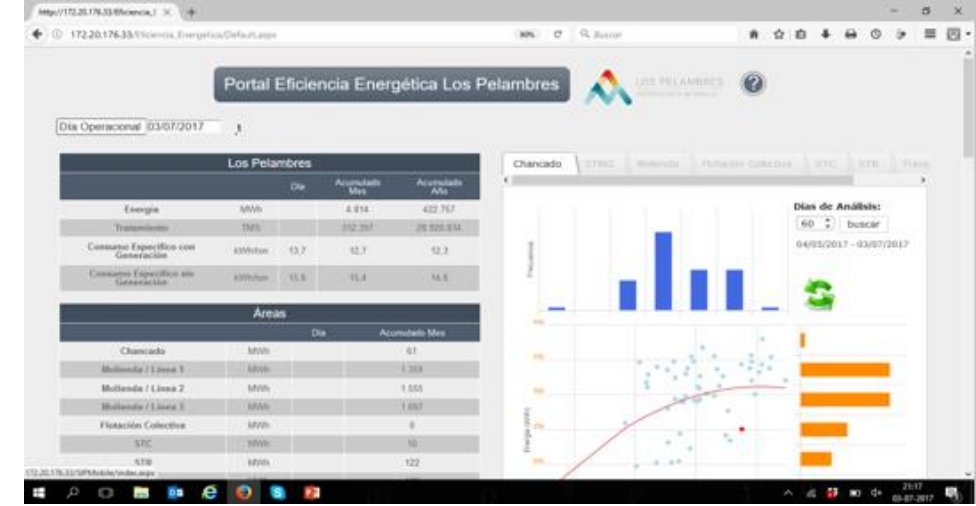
http://172.20.176.33/Eficiencia_E ×

172.20.176.33/Eficiencia_Energetica/Default.aspx

90%

Buscar

Portal Eficiencia Energética Los Pelambres

LOS PELAMBRES

?

Día Operacional 03/07/2017

| Los Pelambres | | | | |
|---|---|---|---|---|
| | | Día | Acumulado Mes | Acumulado Año |
| Energía | MWh | | 4.814 | 422.767 |
| Tratamiento | TMS | | 312.397 | 28.920.834 |
| Consumo Específico con Generación | kWh/tms | 13,7 | 12,7 | 12,3 |
| Consumo Específico sin Generación | kWh/tms | 15,5 | 15,4 | 14,6 |

| Áreas | | | |
|---|---|---|---|
| | | Día | Acumulado Mes |
| Chancado | MWh | | 61 |
| Molienda / Línea 1 | MWh | | 1.359 |
| Molienda / Línea 2 | MWh | | 1.555 |
| Molienda / Línea 3 | MWh | | 1.697 |
| Flotación Colectiva | MWh | | 0 |
| STC | MWh | | 10 |
| STR | MWh | | 122 |

Chancado | CTRO | Molienda | Flotación Colectiva | STC | STR | Trans

Días de Análisis:
60 buscar
04/05/2017 - 03/07/2017

Frecuencia

Energía (MWh)

172.20.176.33/SIPMobile/index.aspx

21:17
03-07-2017